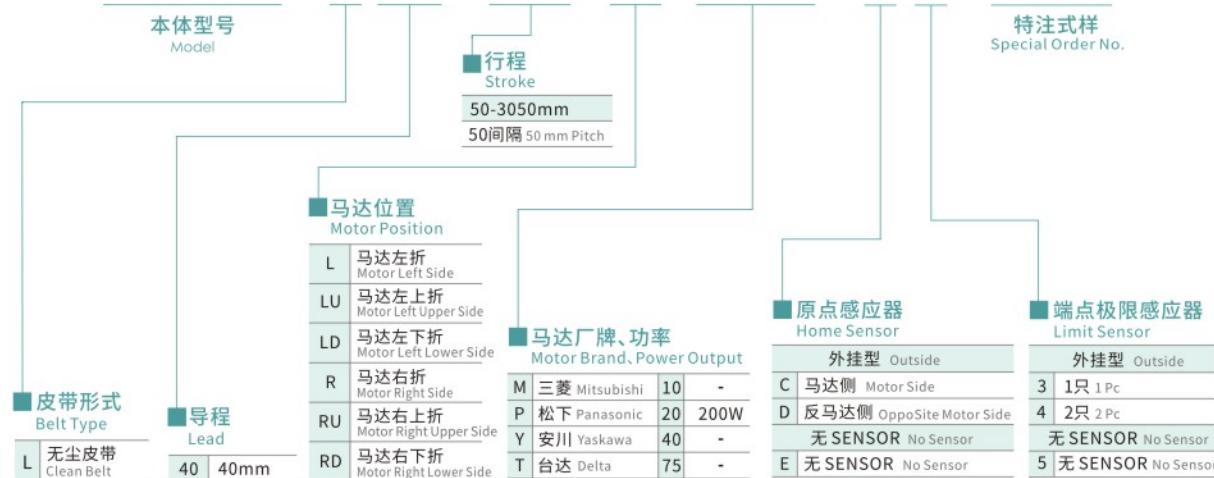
本体型号
Model

特注式样
Special Order No.

行程
Stroke

| 50-3050mm |
|---|
| 50间隔 50 mm Pitch |

马达位置
Motor Position

| L | 马达左折 Motor Left Side |
|---|---|
| LU | 马达左上折 Motor Left Upper Side |
| LD | 马达左下折 Motor Left Lower Side |
| R | 马达右折 Motor Right Side |
| RU | 马达右上折 Motor Right Upper Side |
| RD | 马达右下折 Motor Right Lower Side |

皮带形式
Belt Type

| L | 无尘皮带 Clean Belt |
|---|---|

导程
Lead

| 40 | 40mm |
|---|---|

马达厂牌、功率
Motor Brand、Power Output

| M | 三菱 Mitsubishi | 10 | - |
|---|---|---|---|
| P | 松下 Panasonic | 20 | 200W |
| Y | 安川 Yaskawa | 40 | - |
| T | 台达 Delta | 75 | - |

原点感应器
Home Sensor

| 外挂型 Outside | |
|---|---|
| C | 马达侧 Motor Side |
| D | 反马达侧 OppoSite Motor Side |
| 无 SENSOR No Sensor | |
| E | 无 SENSOR No Sensor |

端点极限感应器
Limit Sensor

| 外挂型 Outside | |
|---|---|
| 3 | 1只 1 Pc |
| 4 | 2只 2 Pc |
| 无 SENSOR No Sensor | |
| 5 | 无 SENSOR No Sensor |